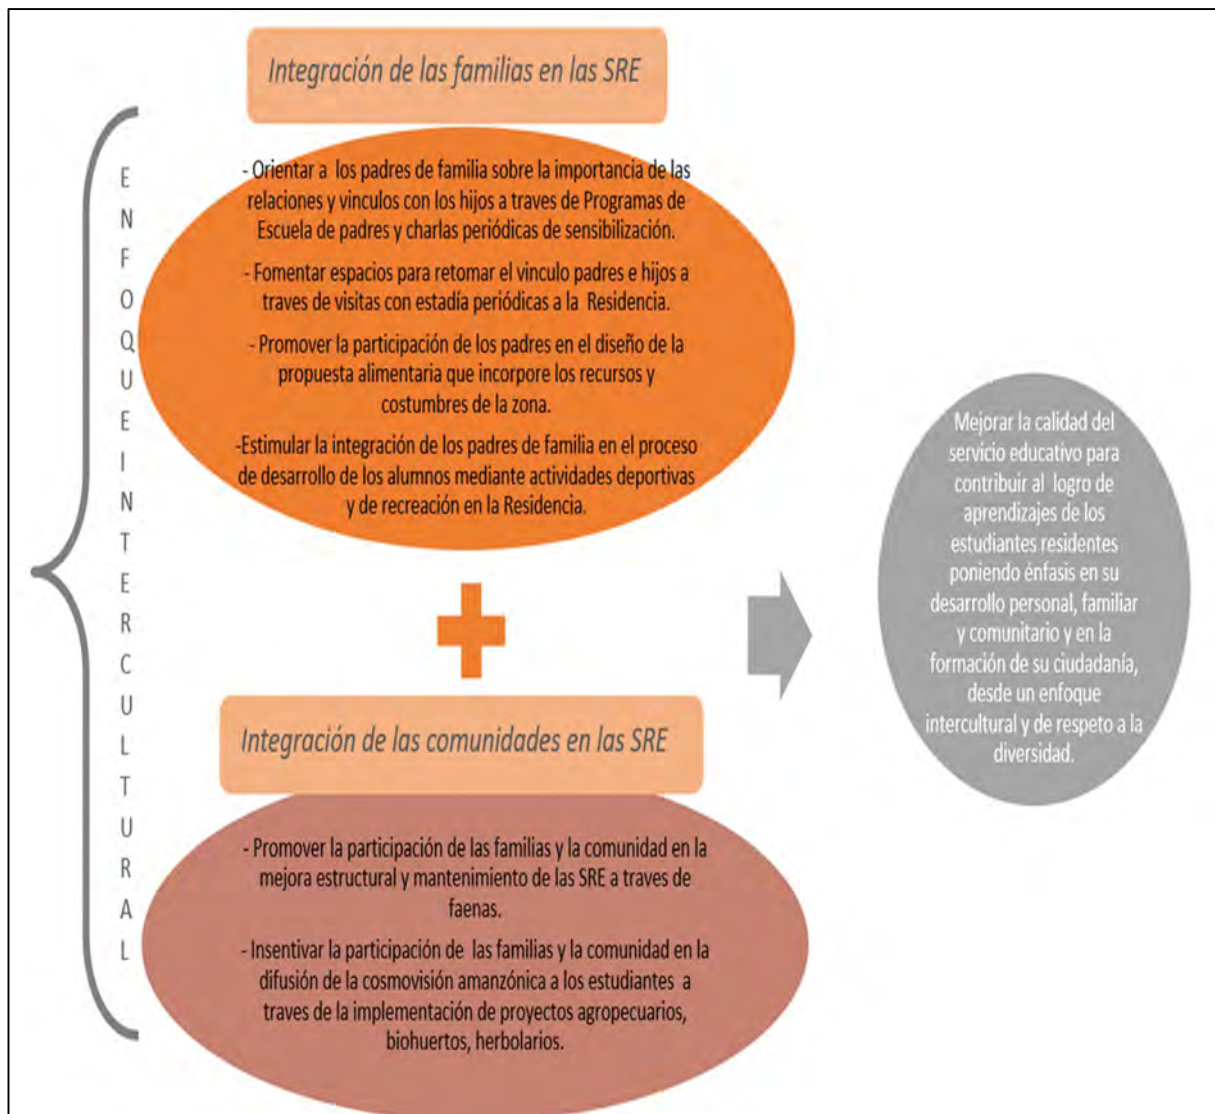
ENFOQUE INTERCULTURAL

Integración de las familias en las SRE

- Orientar a los padres de familia sobre la importancia de las relaciones y vinculos con los hijos a traves de Programas de Escuela de padres y charlas periódicas de sensibilización.

- Fomentar espacios para retomar el vinculo padres e hijos a traves de visitas con estadía periódicas a la Residencia.

- Promover la participación de los padres en el diseño de la propuesta alimentaria que incorpore los recursos y costumbres de la zona.

-Estimular la integración de los padres de familia en el proceso de desarrollo de los alumnos mediante actividades deportivas y de recreación en la Residencia.

Integración de las comunidades en las SRE

- Promover la participación de las familias y la comunidad en la mejora estructural y mantenimiento de las SRE a traves de faenas.

- Insentivar la participación de las familias y la comunidad en la difusión de la cosmovisión amanzónica a los estudiantes a traves de la implementación de proyectos agropecuarios, biohuertos, herbolarios.

Mejorar la calidad del servicio educativo para contribuir al logro de aprendizajes de los estudiantes residentes poniendo énfasis en su desarrollo personal, familiar y comunitario y en la formación de su ciudadanía, desde un enfoque intercultural y de respeto a la diversidad.